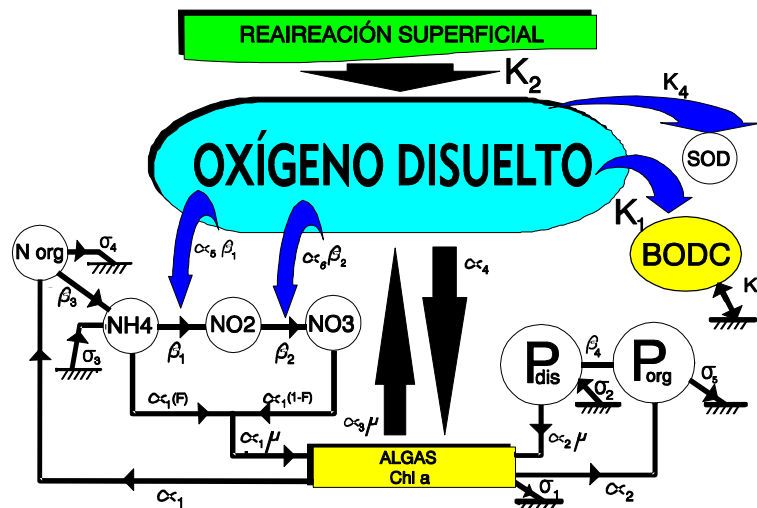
REAIREACIÓN SUPERFICIAL

$K_2$

$K_4$

OXÍGENO DISUELTO

SOD

$K_1$

BODC

K

N org

$\sigma_4$

$\alpha_5 \beta_1$

$\alpha_6 \beta_2$

$\alpha_4$

$\beta_3$

NH4

NO2

NO3

$\sigma_3$

$\beta_1$

$\beta_2$

$P_{dis}$

$\beta_4$

$P_{org}$

$\sigma_2$

$\sigma_5$

$\alpha_1(F)$

$\alpha_1(1-F)$

$\alpha_3 \mu$

$\alpha_1 \mu$

$\alpha_2 \mu$

ALGAS
Chl a

$\sigma_1$

$\alpha_1$

$\alpha_2$